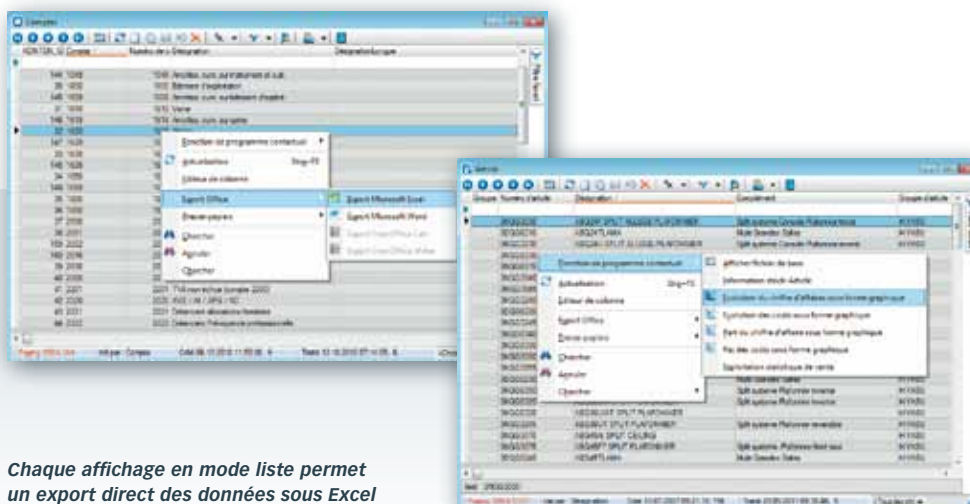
Comptes

Fonction de programme contextuel
Actualisation Strg+F5
Éditeur de colonne
Export Office
Export Microsoft Excel
Export Microsoft Word
Export OpenOffice Calc
Export OpenOffice Writer
Brouillon
Chercher
Ajouter
Chercher

Articles

Fonction de programme contextuel
Afficher fichier de base
Information stock détaillé
Évolution du chiffre d'affaires sous forme graphique
Évolution des coûts sous forme graphique
Part du chiffre d'affaires sous forme graphique
Part des coûts sous forme graphique
Exploitation statistique de vente
Actualisation Strg+F5
Éditeur de colonne
Export Office
Brouillon
Chercher
Ajouter
Chercher

Chaque affichage en mode liste permet un export direct des données sous Excel